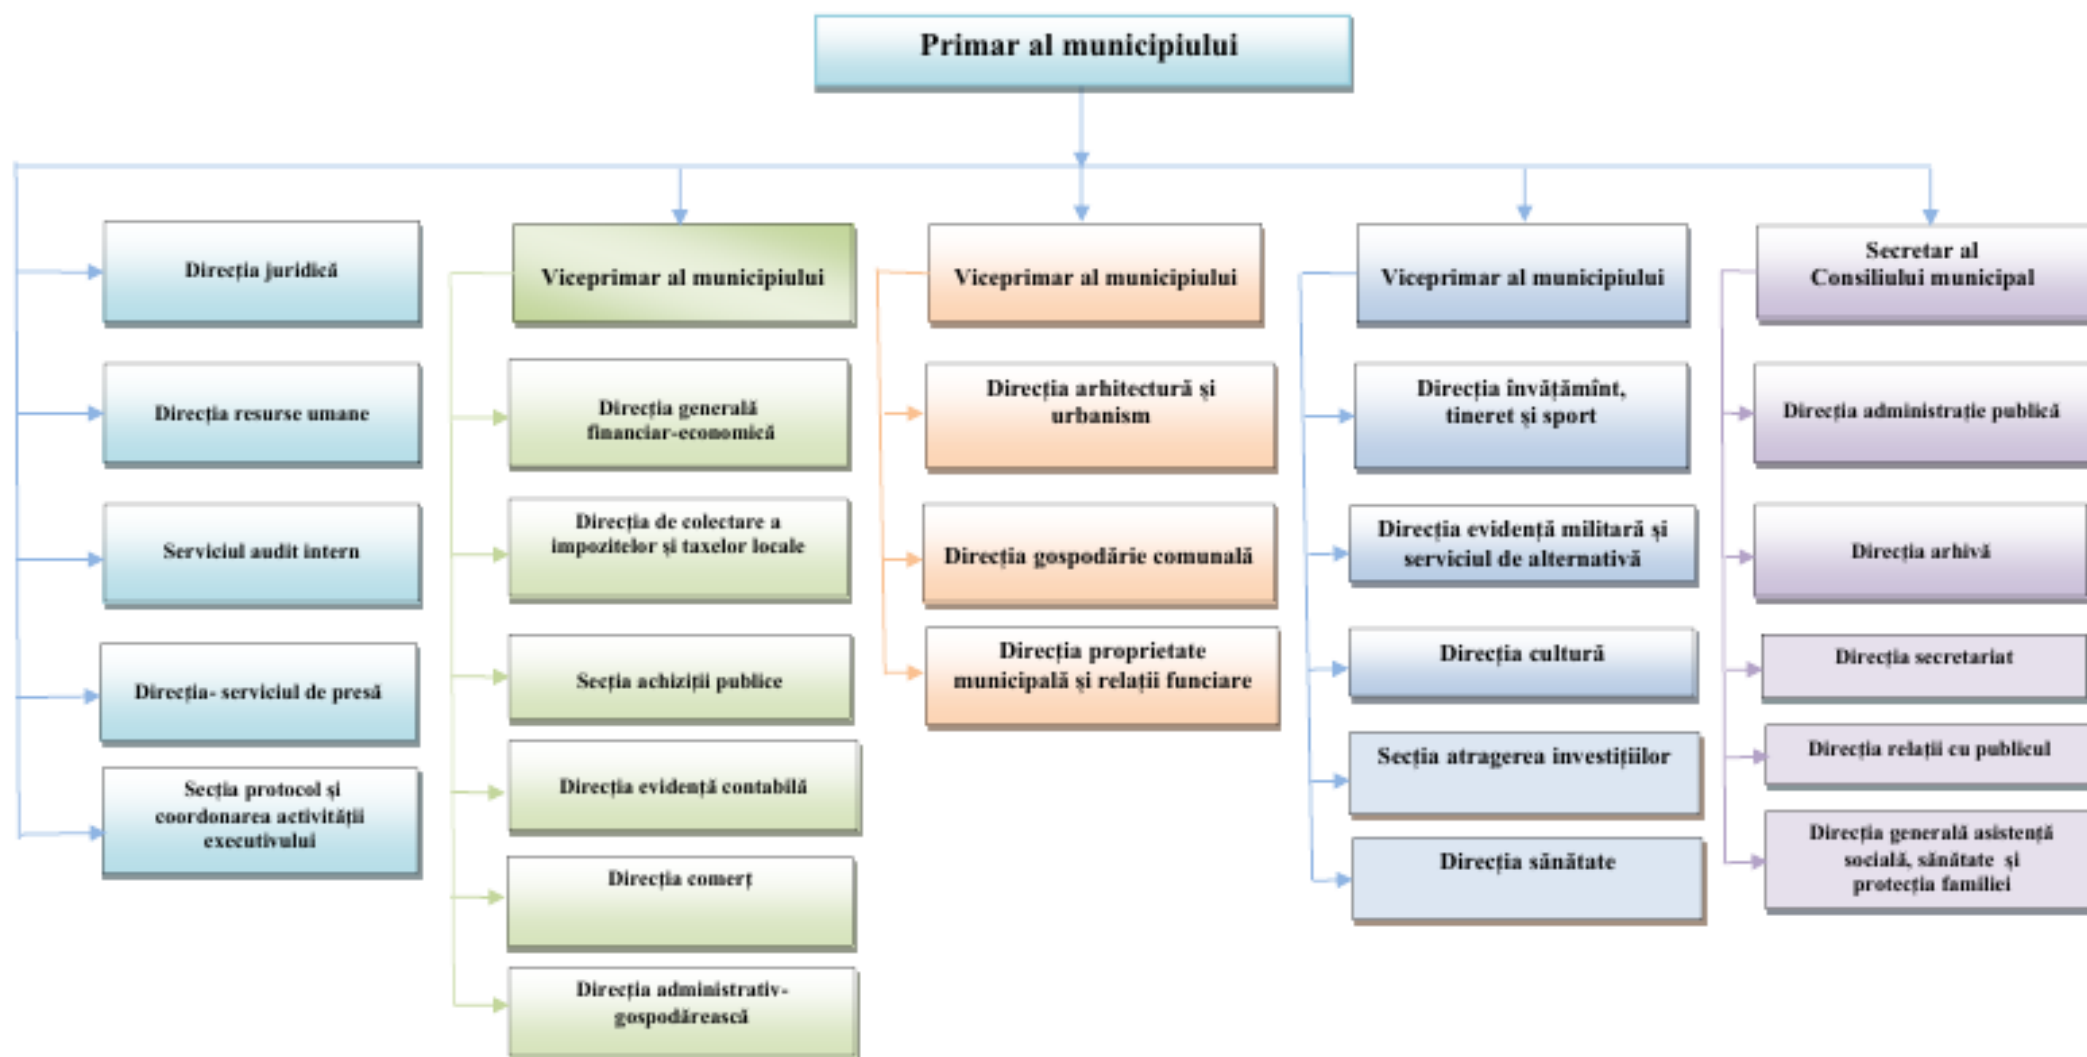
Primar al municipiului

Direcția juridică

Direcția resurse umane

Serviciul audit intern

Direcția- serviciul de presă

Secția protocol și coordonarea activității executivului

Viceprimar al municipiului

Direcția generală financiar-economică

Direcția de colectare a impozitelor și taxelor locale

Secția achiziții publice

Direcția evidență contabilă

Direcția comerț

Direcția administrativ-gospodărească

Viceprimar al municipiului

Direcția arhitectură și urbanism

Direcția gospodărie comunală

Direcția proprietate municipală și relații funciare

Viceprimar al municipiului

Direcția învățămînt, tineret și sport

Direcția evidență militară și serviciul de alternativă

Direcția cultură

Secția atragerea investițiilor

Direcția sănătate

Secretar al Consiliului municipal

Direcția administrație publică

Direcția arhivă

Direcția secretariat

Direcția relații cu publicul

Direcția generală asistență socială, sănătate și protecția familiei